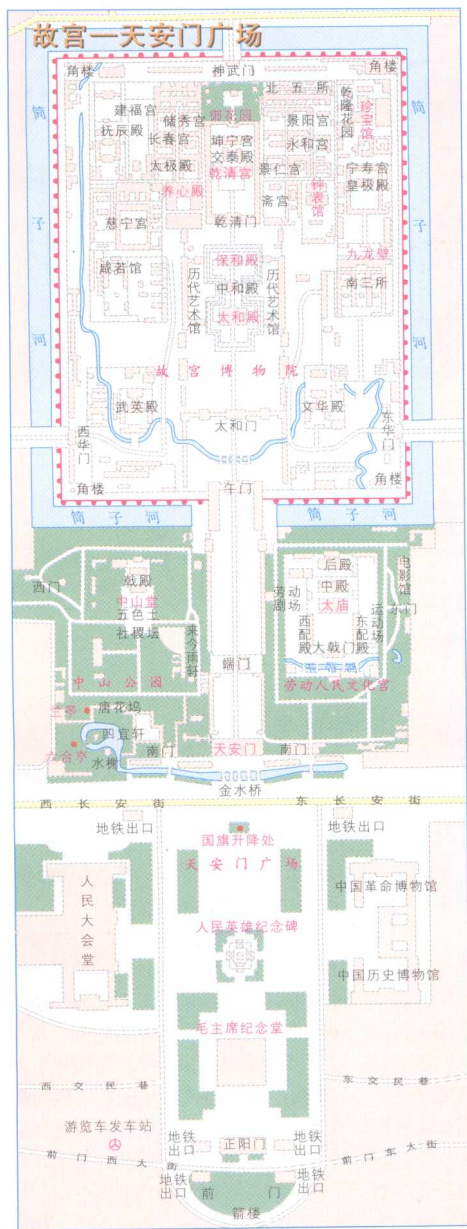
故宫—天安门广场

角楼
神武门
角楼
筒子河
筒子河
建福宫
储秀宫
御花园
北五所
乾隆花园
珍宝馆
抚辰殿
长春宫
坤宁宫
景阳宫
太极殿
交泰殿
永和宫
乾清宫
钟表馆
宁寿宫
养心殿
景仁宫
皇极殿
慈宁宫
斋宫
乾清门
九龙壁
保和殿
寿若馆
历代艺术馆
中和殿
历代艺术馆
南三所
太和殿
故宫博物院
武英殿
文华殿
太和门
西华门
东华门
角楼
角楼
午门
筒子河
筒子河
西门
戟殿
中山堂
五色土
社稷坛
来今雨轩
后殿
中殿
劳动剧场
太庙
电影馆
西配殿
东配殿
运动场
大戟门
端门
中山公园
劳动人民文化宫
唐花坞
四宜轩
水榭
南门
天安门
南门
金水桥
西长安街
东长安街
地铁出口
国旗升降处
地铁出口
天安门广场
人民大会堂
中国革命博物馆
人民英雄纪念碑
中国历史博物馆
毛主席纪念堂
西交民巷
东交民巷
游览车发车站
地铁出口
正阳门
地铁出口
前门西大街
前门东大街
地铁出口
前门
地铁出口
箭楼